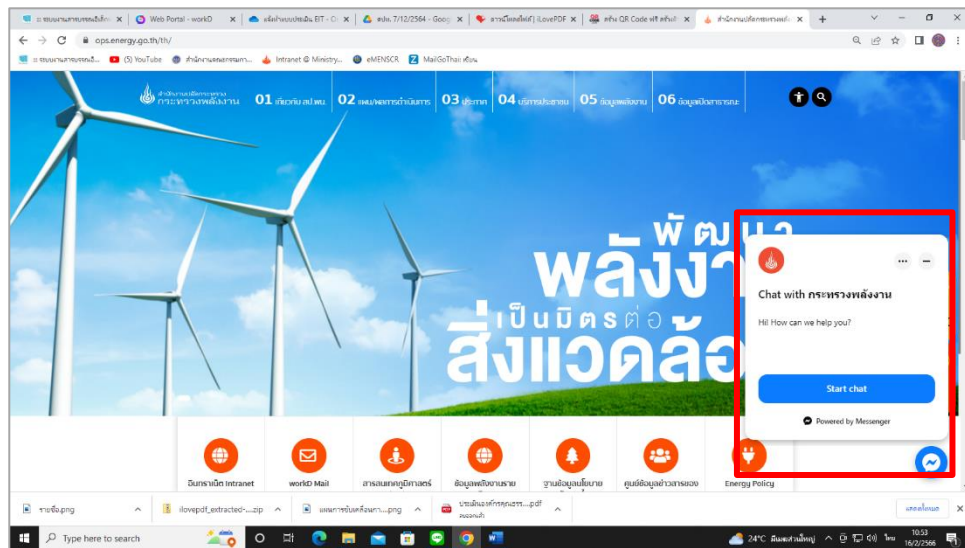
:: ระบบงานสารบรรณอิเล็ก ×
Web Portal - workD ×
แจ้งจำแบบประเมิน EIT ×
สปท. 7/12/2564 - Goog ×
การเปิดเผยไฟล์ | iLovePDF ×
สร้าง QR Code ฟรี ×
สำนักงานปลัดกระทรวงพลังงาน ×
+

ops.energy.go.th/th/

:: ระบบงานสารบรรณอิ...
(5) YouTube
สำนักงานปลัดกระทรวง...
Intranet @ Ministry...
eMENSCR
MailGoThai เข้าสู่

สำนักงานปลัดกระทรวง กระทรวงพลังงาน
01 เกี่ยวกับ สป.พน.
02 แผน/ผลการดำเนินการ
03 ประกาศ
04 บริการประชาชน
05 ข้อมูลพลังงาน
06 ข้อมูลเปิดสาธารณะ

พัฒนา
พลังงา
เป็นมิตรต่อ
สิ่งแวดล้อ

Chat with กระทรวงพลังงาน

Hi! How can we help you?

Start chat

Powered by Messenger

อินทราเน็ต Intranet
workD Mail
สารสนเทศภูมิศาสตร์
ข้อมูลพลังงานราย
ฐานข้อมูลนโยบาย
ศูนย์ข้อมูลข่าวสารของ
Energy Policy

รายชื่อ.png
ilovepdf_extracted-....zip
แผนการขับเคลื่อนฯ....png
ประเมินแจกรักษาคุณธรร....pdf
แสดงทั้งหมด

Type here to search
24°C มีแดดส่วนใหญ่
ไทย
10:53
16/2/2566